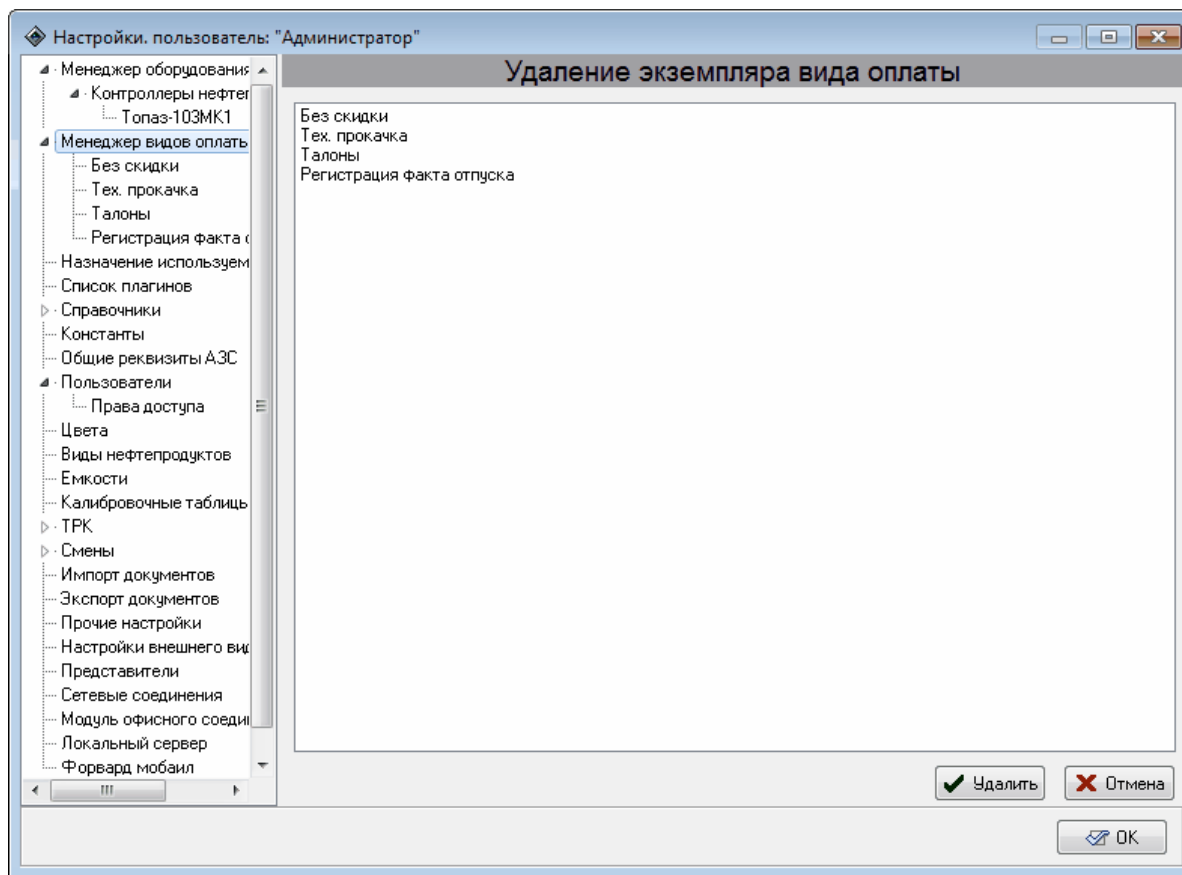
Настройки. пользователь: "Администратор"

Менеджер оборудования
Контроллеры нефте
Топаз-103МК1
Менеджер видов оплаты
Без скидки
Тех. прокачка
Талоны
Регистрация факта
Назначение используем
Список плагинов
Справочники
Константы
Общие реквизиты АЗС
Пользователи
Права доступа
Цвета
Виды нефтепродуктов
Емкости
Калибровочные таблиць
ТРК
Смены
Импорт документов
Экспорт документов
Прочие настройки
Настройки внешнего ви
Представители
Сетевые соединения
Модуль офисного соеди
Локальный сервер
Форвард мобаил

Удаление экземпляра вида оплаты

Без скидки
Тех. прокачка
Талоны
Регистрация факта отпуска

Удалить
Отмена
OK